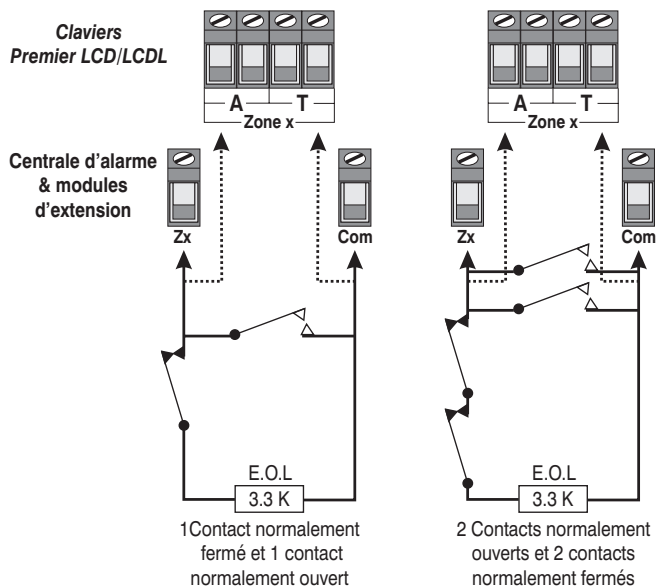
Claviers
Premier LCD/LCDL

A T
Zone x

A T
Zone x

Centrale d'alarme & modules d'extension

Zx
Com

Zx
Com

E.O.L
3.3 K

E.O.L
3.3 K

1Contact normalement fermé et 1 contact normalement ouvert

2 Contacts normalement ouverts et 2 contacts normalement fermés